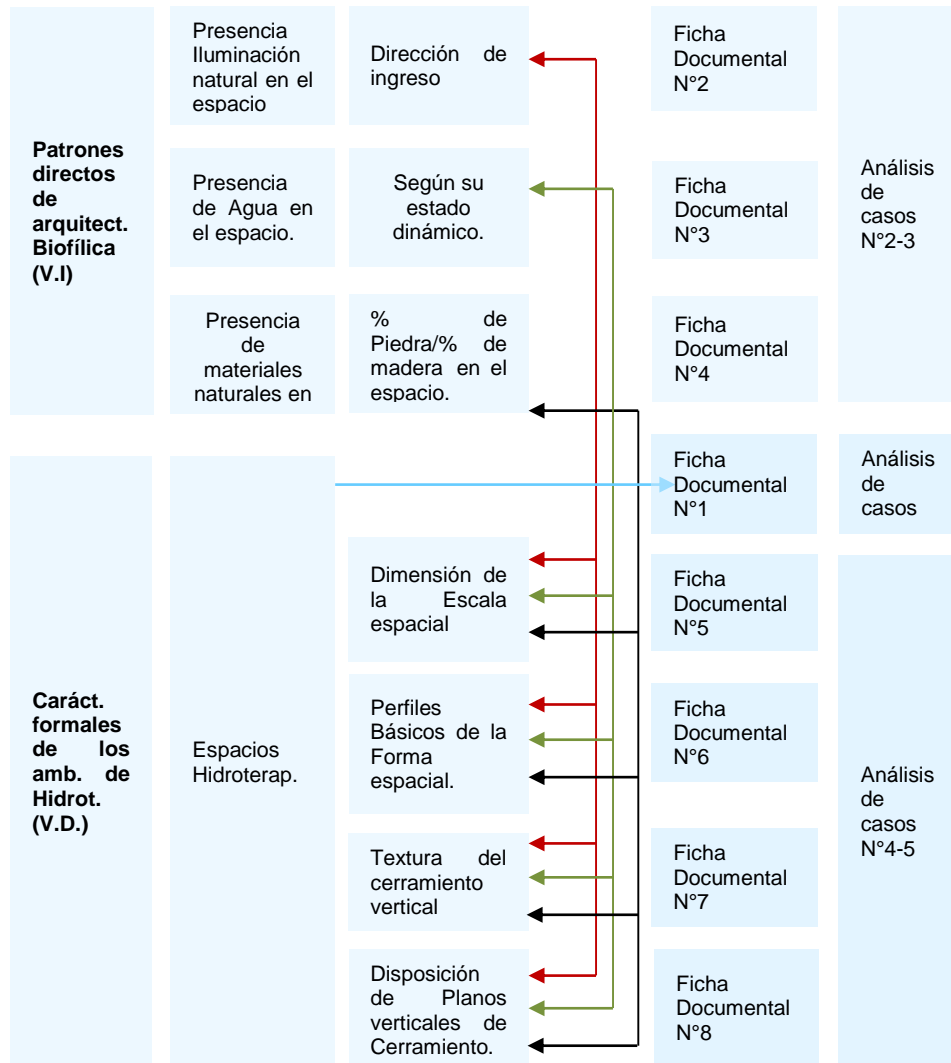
Patrones directos de arquitect. Biofílica (V.I)

Presencia Iluminación natural en el espacio

Dirección de ingreso

Ficha Documental N°2

Presencia de Agua en el espacio.

Según su estado dinámico.

Ficha Documental N°3

Análisis de casos N°2-3

Presencia de materiales naturales en

% de Piedra/% de madera en el espacio.

Ficha Documental N°4

Caráct. formales de los amb. de Hidrot. (V.D.)

Espacios Hidroterap.

Ficha Documental N°1

Análisis de casos

Dimensión de la Escala espacial

Ficha Documental N°5

Perfiles Básicos de la Forma espacial.

Ficha Documental N°6

Textura del cerramiento vertical

Ficha Documental N°7

Análisis de casos N°4-5

Disposición de Planos verticales de Cerramiento.

Ficha Documental N°8